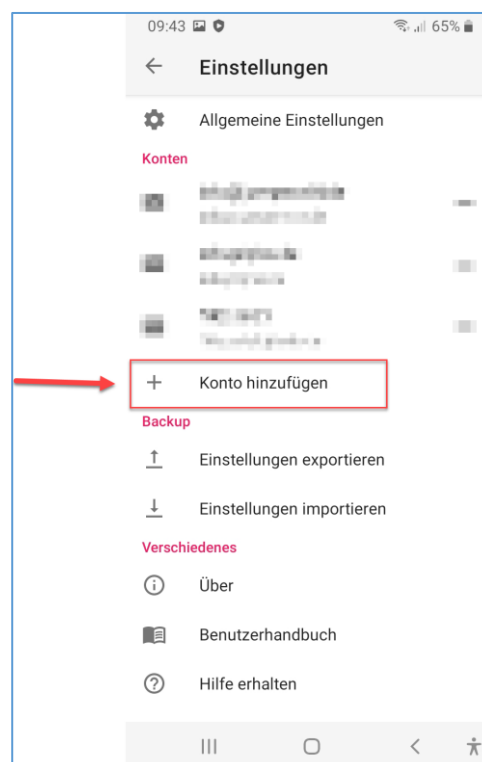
09:43 65%

Einstellungen

Allgemeine Einstellungen

Konten

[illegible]
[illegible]

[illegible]
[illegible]

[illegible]
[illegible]

Konto hinzufügen

Backup

Einstellungen exportieren

Einstellungen importieren

Verschiedenes

Über

Benutzerhandbuch

Hilfe erhalten